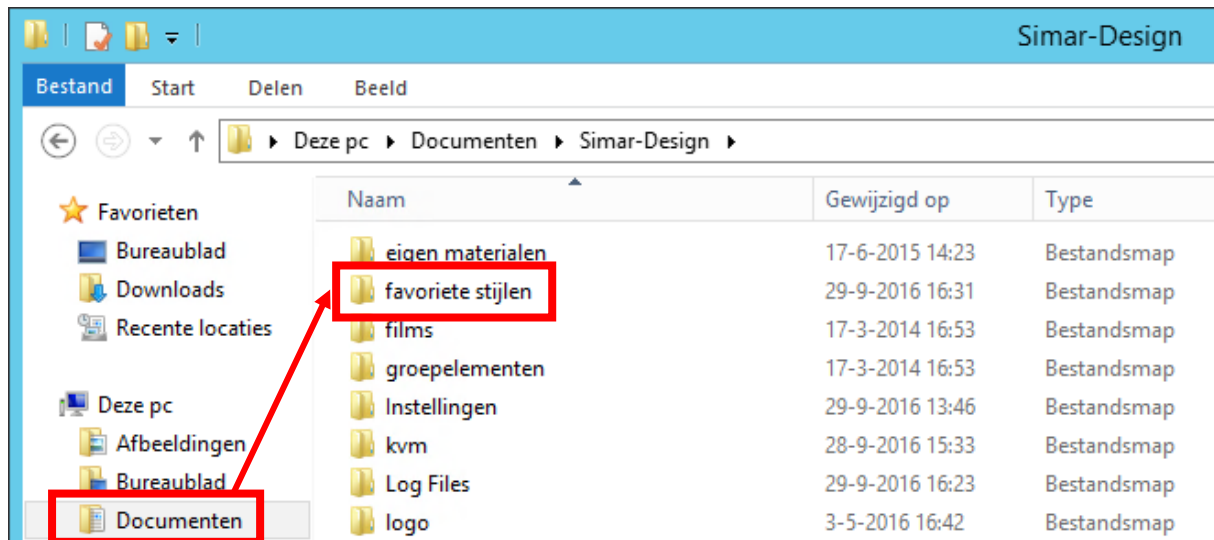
Simar-Design

Bestand Start Delen Beeld

Deze pc ▸ Documenten ▸ Simar-Design ▸

Favorieten
Bureaublad
Downloads
Recente locaties

Deze pc
Afbeeldingen
Bureaublad
Documenten

| Naam | Gewijzigd op | Type |
|---|---|---|
| eigen materialen | 17-6-2015 14:23 | Bestandsmap |
| favoriete stijlen | 29-9-2016 16:31 | Bestandsmap |
| films | 17-3-2014 16:53 | Bestandsmap |
| groepelementen | 17-3-2014 16:53 | Bestandsmap |
| Instellingen | 29-9-2016 13:46 | Bestandsmap |
| kvm | 28-9-2016 15:33 | Bestandsmap |
| Log Files | 29-9-2016 16:23 | Bestandsmap |
| logo | 3-5-2016 16:42 | Bestandsmap |